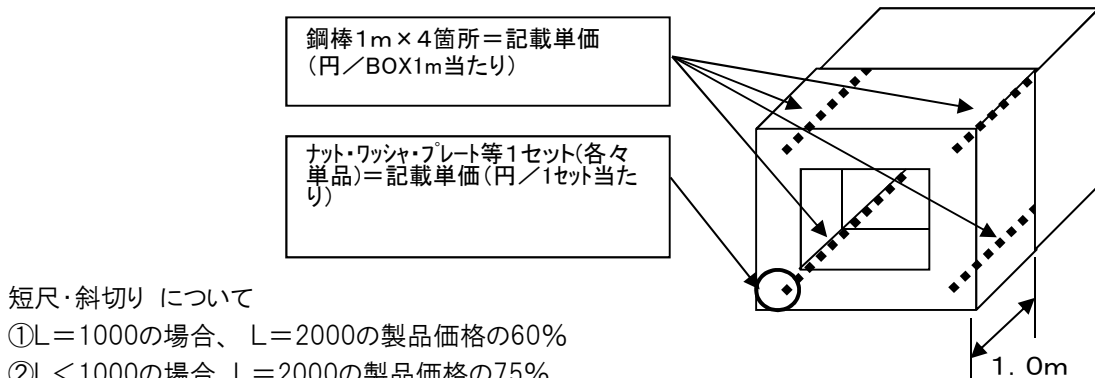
鋼棒1m×4箇所＝記載単価
（円／BOX1m当たり）

ﾅｯﾄ・ﾜｯｼｬ・ﾌﾟﾚｰﾄ等１セット(各々単品)＝記載単価(円／1ｾｯﾄ当たり)

短尺・斜切り について
①L＝1000の場合、 L＝2000の製品価格の60%
②L＜1000の場合 L＝2000の製品価格の75%

1．0m